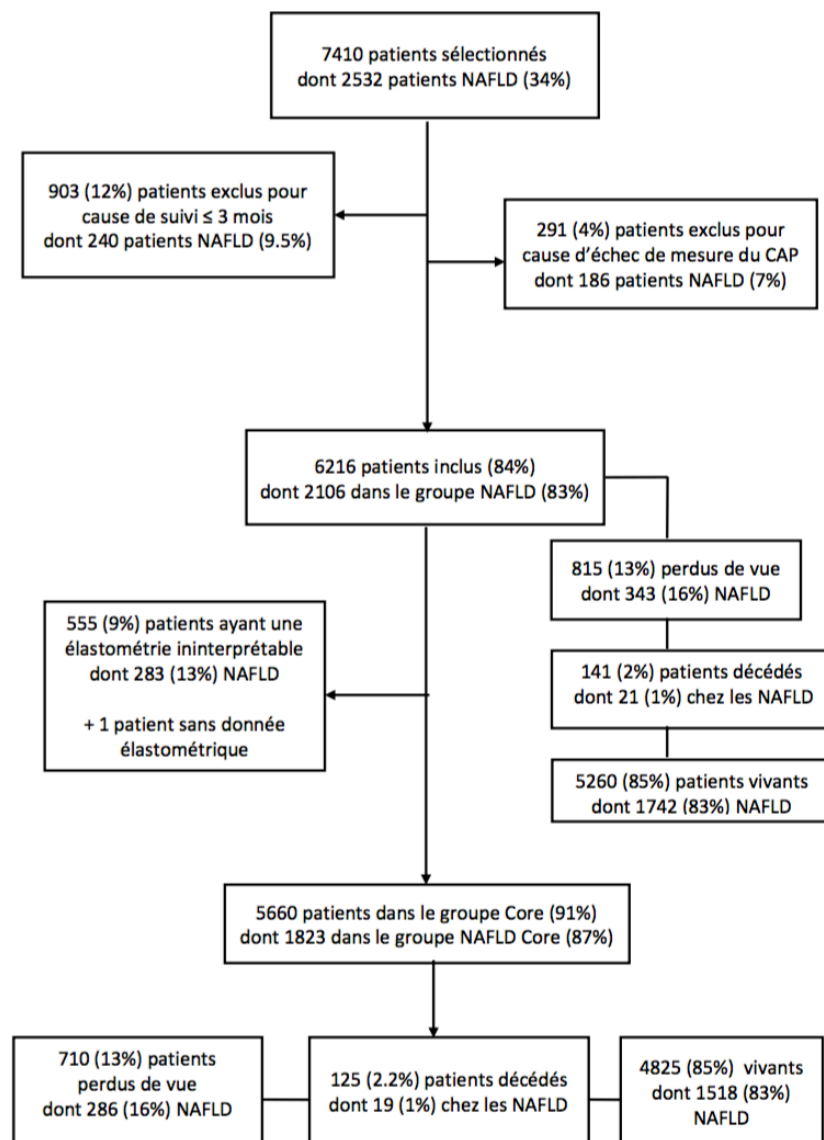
7410 patients sélectionnés
dont 2532 patients NAFLD (34%)

903 (12%) patients exclus pour cause de suivi ≤ 3 mois
dont 240 patients NAFLD (9.5%)

291 (4%) patients exclus pour cause d'échec de mesure du CAP
dont 186 patients NAFLD (7%)

6216 patients inclus (84%)
dont 2106 dans le groupe NAFLD (83%)

815 (13%) perdus de vue
dont 343 (16%) NAFLD

555 (9%) patients ayant une élastométrie ininterprétable
dont 283 (13%) NAFLD

+ 1 patient sans donnée élastométrique

141 (2%) patients décédés
dont 21 (1%) chez les NAFLD

5260 (85%) patients vivants
dont 1742 (83%) NAFLD

5660 patients dans le groupe Core (91%)
dont 1823 dans le groupe NAFLD Core (87%)

710 (13%) patients perdus de vue
dont 286 (16%) NAFLD

125 (2.2%) patients décédés
dont 19 (1%) chez les NAFLD

4825 (85%) vivants
dont 1518 (83%) NAFLD